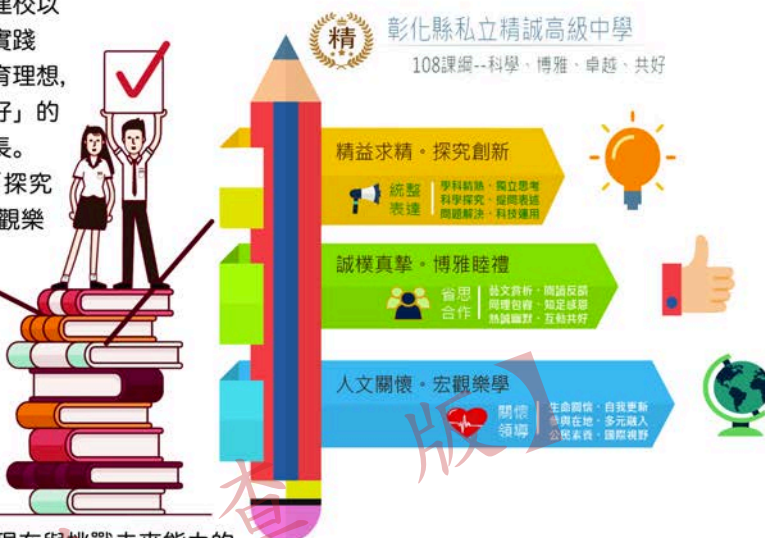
建校以
實踐
育理想,
好」的
長。
「探究
觀樂

精

彰化縣私立精誠高級中學

108課綱--科學、博雅、卓越、共好

精益求精·探究創新

統整
表達

學科精熟、獨立思考
科學探究、提問表述
問題解決、科技運用

誠樸真摯·博雅睦禮

省思
合作

藝文賞析、閱讀反饋
同理包容、知足感恩
熱誠幽默、互助共好

人文關懷·宏觀樂學

關懷
領導

生命關懷、自我更新
參與在地、多元融入
公民素養、國際視野

版

查

現在與挑戰未來能力的